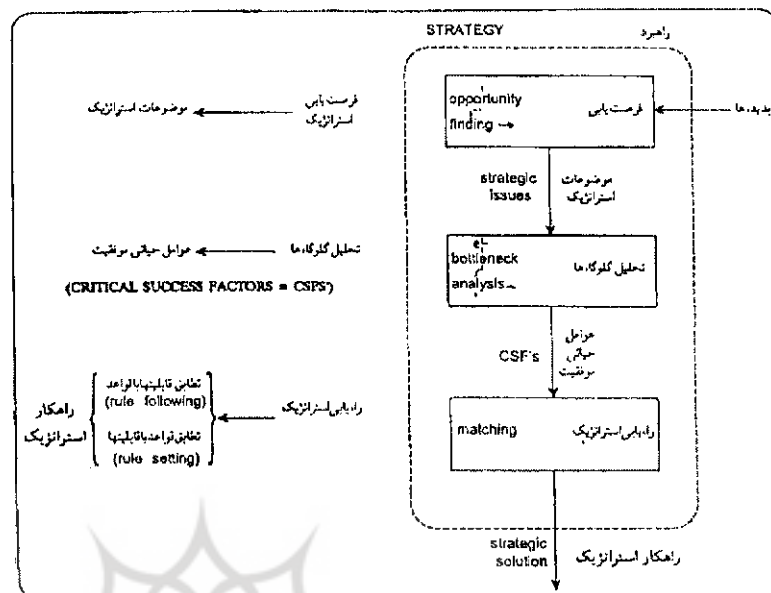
STRATEGY
راهبرد

پدیده‌ها
opportunity finding
فرصت یابی

strategic issues
موضوعات استراتژیک

bottleneck analysis
تحلیل گلوگاه‌ها

CSF's
عوامل حیاتی موفقیت

matching
راه‌یابی استراتژیک

strategic solution
راهکار استراتژیک

فرصت یابی استراتژیک ← موضوعات استراتژیک

تحلیل گلوگاه‌ها ← عوامل حیاتی موفقیت

(CRITICAL SUCCESS FACTORS = CSFS)

راه‌یابی استراتژیک ← تطابق قابلیتها با قواعد (rule following)
تطابق قواعد با قابلیتها (rule setting)
راهکار استراتژیک